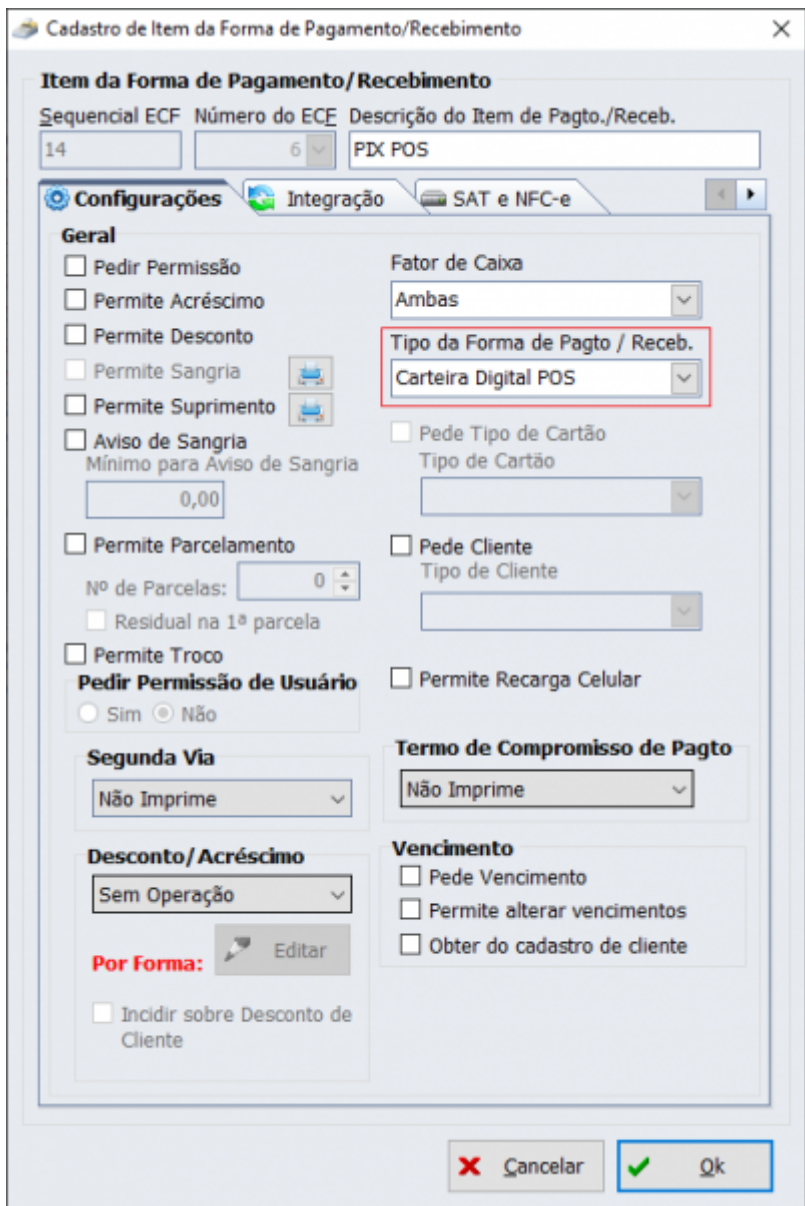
Cadastro de Item da Forma de Pagamento/Recebimento

Item da Forma de Pagamento/Recebimento
Sequencial ECF
14
Número do ECF
6
Descrição do Item de Pagto./Receb.
PIX POS

Configurações
Integração
SAT e NFC-e

Geral
Pedir Permissão
Permite Acréscimo
Permite Desconto
Permite Sangria
Permite Suprimento
Aviso de Sangria
Mínimo para Aviso de Sangria
0,00
Permite Parcelamento
Nº de Parcelas: 0
Residual na 1ª parcela
Permite Troco
Pedir Permissão de Usuário
Sim Não

Fator de Caixa
Ambas
Tipo da Forma de Pagto / Receb.
Carteira Digital POS
Pede Tipo de Cartão
Tipo de Cartão
Pede Cliente
Tipo de Cliente
Permite Recarga Celular

Segunda Via
Não Imprime

Termo de Compromisso de Pagto
Não Imprime

Desconto/Acréscimo
Sem Operação
Por Forma:
Editar
Incidir sobre Desconto de Cliente

Vencimento
Pede Vencimento
Permite alterar vencimentos
Obter do cadastro de cliente

Cancelar
Ok